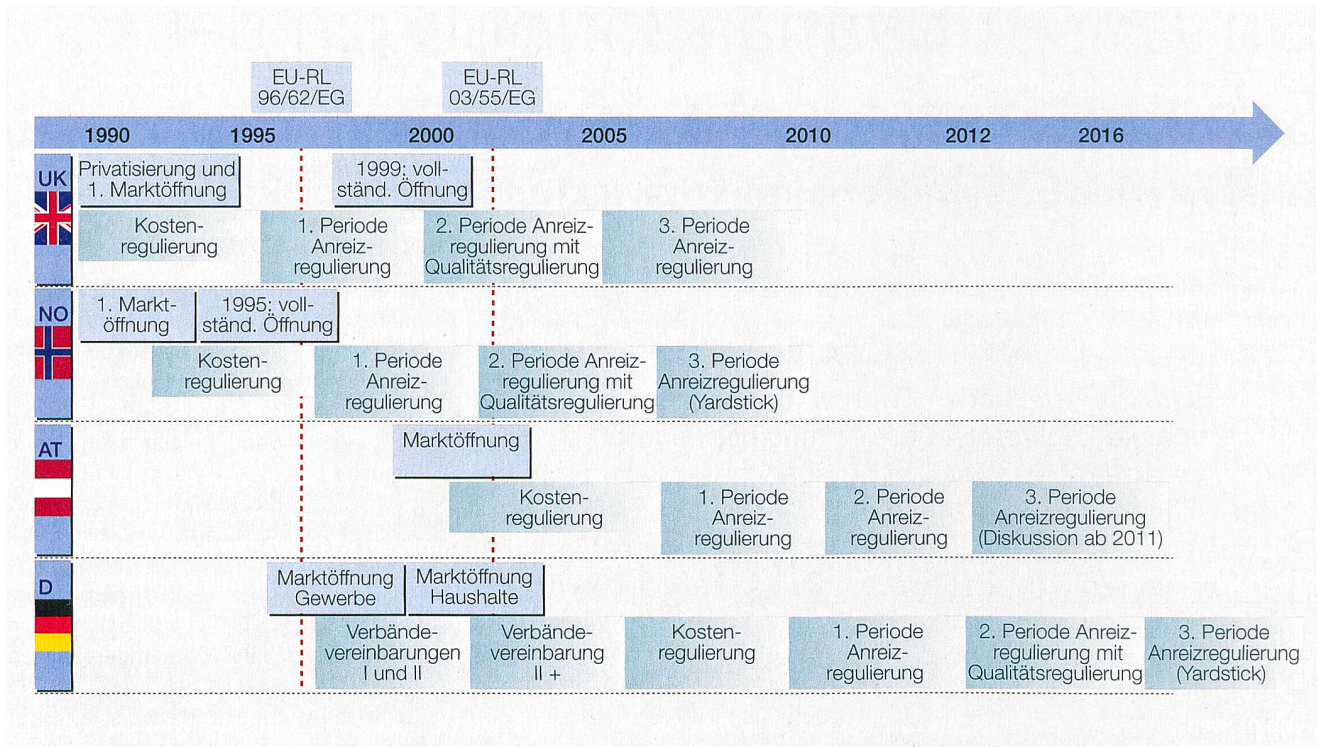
EU-RL
96/62/EG

EU-RL
03/55/EG

1990 1995 2000 2005 2010 2012 2016

UK

Privatisierung und 1. Marktöffnung

1999: vollständ. Öffnung

Kostenregulierung

1. Periode Anreizregulierung

2. Periode Anreizregulierung mit Qualitätsregulierung

3. Periode Anreizregulierung

NO

1. Marktöffnung

1995: vollständ. Öffnung

Kostenregulierung

1. Periode Anreizregulierung

2. Periode Anreizregulierung mit Qualitätsregulierung

3. Periode Anreizregulierung (Yardstick)

AT

Marktöffnung

Kostenregulierung

1. Periode Anreizregulierung

2. Periode Anreizregulierung

3. Periode Anreizregulierung (Diskussion ab 2011)

D

Marktöffnung Gewerbe

Marktöffnung Haushalte

Verbändevereinbarungen I und II

Verbändevereinbarung II +

Kostenregulierung

1. Periode Anreizregulierung

2. Periode Anreizregulierung mit Qualitätsregulierung

3. Periode Anreizregulierung (Yardstick)